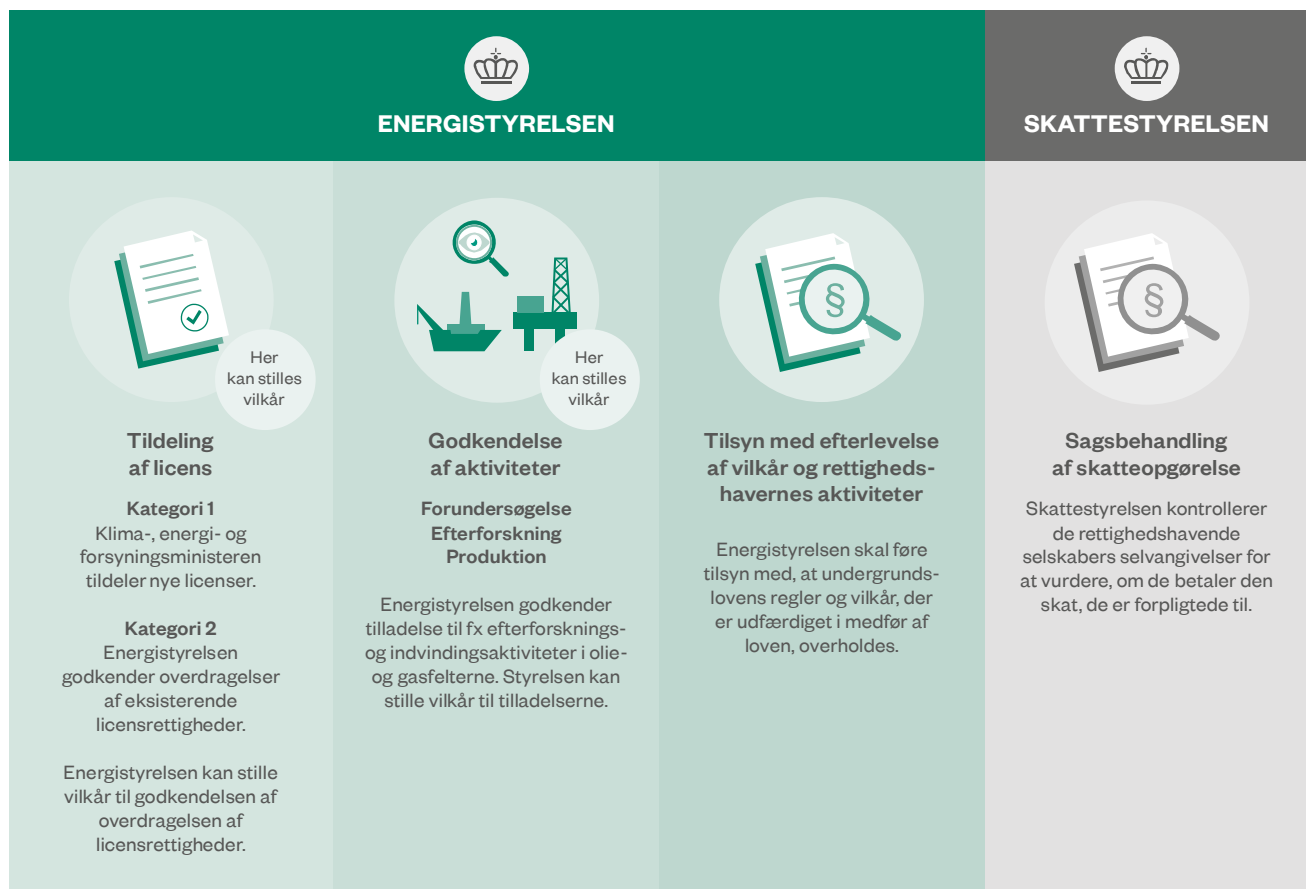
ENERGISTYRELSEN

SKATTESTYRELSEN

Her kan stilles vilkår

Tildeling af licens

Kategori 1
Klima-, energi- og forsyningsministeren tildeler nye licenser.

Kategori 2
Energistyrelsen godkender overdragelser af eksisterende licensrettigheder.

Energistyrelsen kan stille vilkår til godkendelsen af overdragelsen af licensrettigheder.

Her kan stilles vilkår

Godkendelse af aktiviteter

Forundersøgelse
Efterforskning
Produktion

Energistyrelsen godkender tilladelse til fx efterforsknings- og indvindingsaktiviteter i olie- og gasfelterne. Styrelsen kan stille vilkår til tilladelserne.

Tilsyn med efterlevelse af vilkår og rettighedshavernes aktiviteter

Energistyrelsen skal føre tilsyn med, at undergrundslovens regler og vilkår, der er udfærdiget i medfør af loven, overholdes.

Sagsbehandling af skatteopgørelse

Skattestyrelsen kontrollerer de rettighedshavende selskabers selvangivelser for at vurdere, om de betaler den skat, de er forpligtede til.